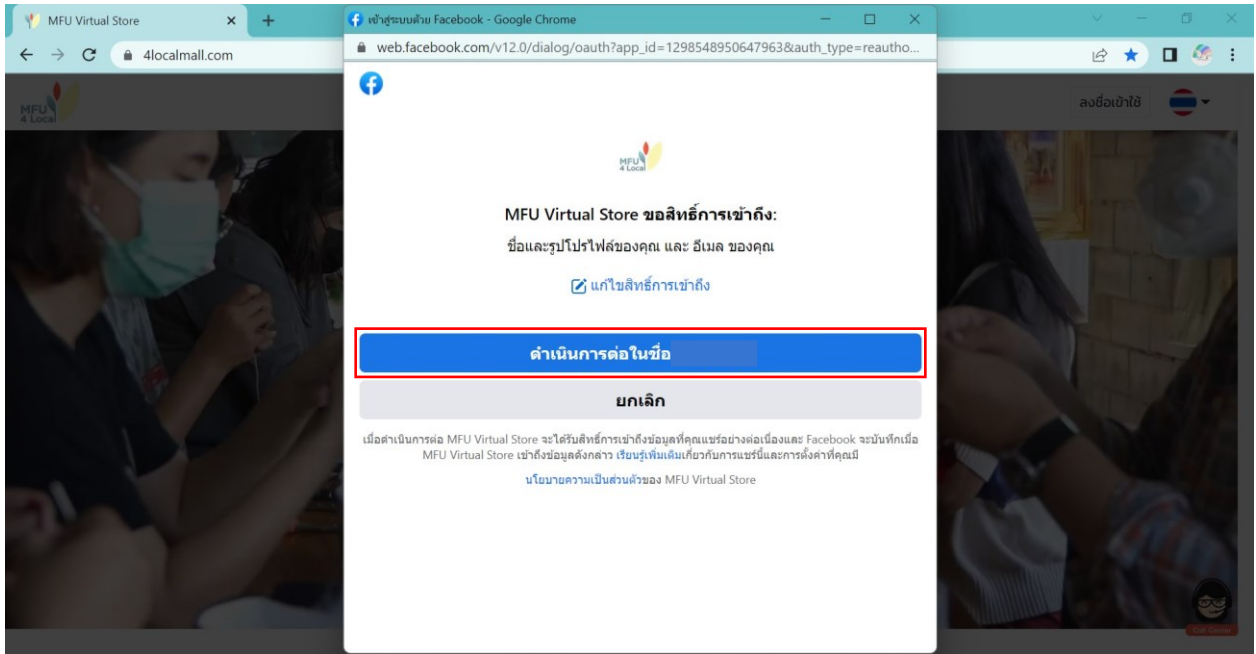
MFU Virtual Store

4localmall.com

MFU 4 Local

ลงชื่อเข้าใช้

เข้าสู่ระบบด้วย Facebook - Google Chrome

web.facebook.com/v12.0/dialog/oauth?app_id=1298548950647963&auth_type=reautho...

MFU 4 Local

MFU Virtual Store ขอสิทธิ์การเข้าถึง:

ชื่อและรูปโปรไฟล์ของคุณ และ อีเมล ของคุณ

แก้ไขสิทธิ์การเข้าถึง

ดำเนินการต่อในชื่อ

ยกเลิก

เมื่อดำเนินการต่อ MFU Virtual Store จะได้รับสิทธิ์การเข้าถึงข้อมูลที่คุณแชร์อย่างต่อเนื่องและ Facebook จะบันทึกเมื่อ MFU Virtual Store เข้าถึงข้อมูลดังกล่าว เรียนรู้เพิ่มเติมเกี่ยวกับการแชร์นี้และการตั้งค่าที่คุณมี

นโยบายความเป็นส่วนตัวของ MFU Virtual Store

Call Center